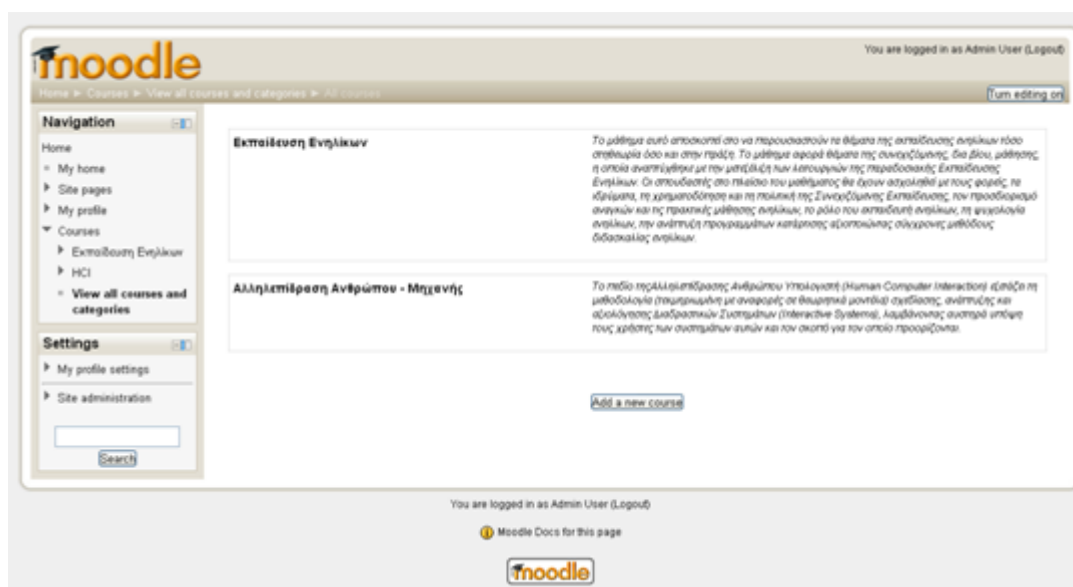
moodle

You are logged in as Admin User (Logout)

Home ► Courses ► View all courses and categories ► All courses

Turn editing on

Navigation

Home
My home
Site pages
My profile
Courses
Εκπαίδευση Ενηλίκων
HCI
View all courses and categories

Settings

My profile settings
Site administration

Search

Εκπαίδευση Ενηλίκων

Το μάθημα αυτό αποσκοπεί στο να παρουσιαστούν τα θέματα της εκπαίδευσης ενηλίκων τόσο στη θεωρία όσο και στην πράξη. Το μάθημα αφορά θέματα της συνεχιζόμενης, δια βίου, μάθησης, η οποία αναπτύχθηκε με την μετεξέλιξη των λειτουργιών της παραδοσιακής Εκπαίδευσης Ενηλίκων. Οι σπουδαστές στο πλαίσιο του μαθήματος θα έχουν ασχοληθεί με τους φορείς, τα ιδρύματα, τη χρηματοδότηση και τη πολιτική της Συνεχιζόμενης Εκπαίδευσης, τον προσδιορισμό αναγκών και τις πρακτικές μάθησης ενηλίκων, το ρόλο του εκπαιδευτή ενηλίκων, τη ψυχολογία ενηλίκων, την ανάπτυξη προγραμμάτων κατάρτισης αξιοποιώντας σύγχρονες μεθόδους διδασκαλίας ενηλίκων.

Αλληλεπίδραση Ανθρώπου - Μηχανής

Το πεδίο της Αλληλεπίδρασης Ανθρώπου Υπολογιστή (Human Computer Interaction) εξετάζει τη μεθοδολογία (τεκμηριωμένη με αναφορές σε θεωρητικά μοντέλα) σχεδίασης, ανάπτυξης και αξιολόγησης Διαδραστικών Συστημάτων (Interactive Systems), λαμβάνοντας συστηρά υπόψη τους χρήστες των συστημάτων αυτών και τον σκοπό για τον οποίο προορίζονται.

Add a new course

You are logged in as Admin User (Logout)

Moodle Docs for this page

moodle